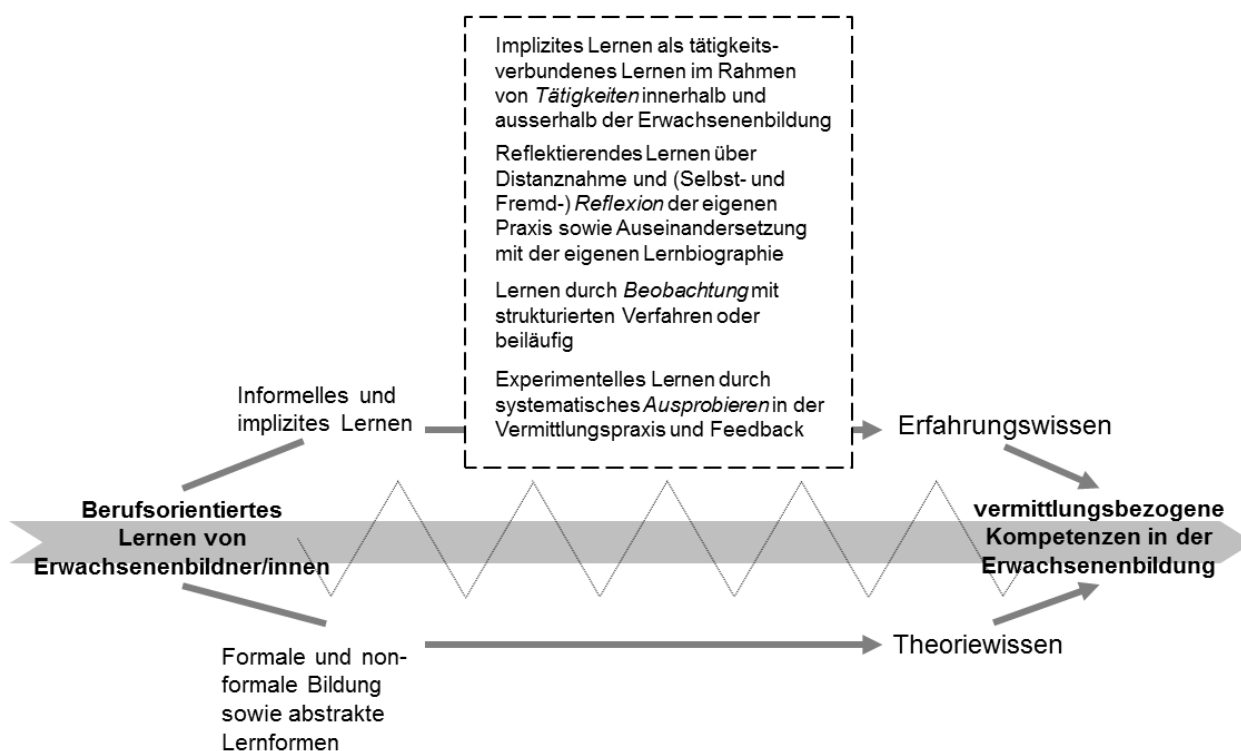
Implizites Lernen als tätigkeitsverbundenes Lernen im Rahmen von *Tätigkeiten* innerhalb und ausserhalb der Erwachsenenbildung

Reflektierendes Lernen über Distanznahme und (Selbst- und Fremd-) *Reflexion* der eigenen Praxis sowie Auseinandersetzung mit der eigenen Lernbiographie

Lernen durch *Beobachtung* mit strukturierten Verfahren oder beiläufig

Experimentelles Lernen durch systematisches *Ausprobieren* in der Vermittlungspraxis und Feedback

Informelles und implizites Lernen

Erfahrungswissen

**Berufsorientiertes Lernen von Erwachsenenbildner/innen**

**vermittlungsbezogene Kompetenzen in der Erwachsenenbildung**

Formale und nonformale Bildung sowie abstrakte Lernformen

Theoriewissen